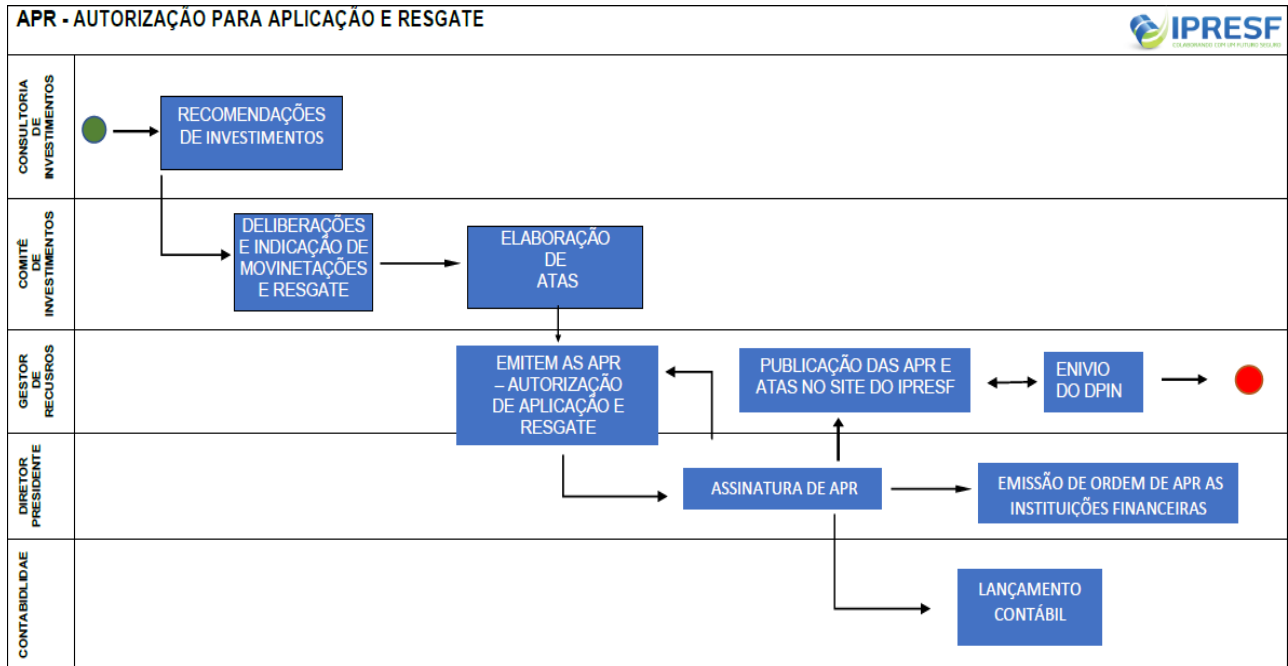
APR - AUTORIZAÇÃO PARA APLICAÇÃO E RESGATE

IPRESF
COLABORANDO COM UM FUTURO SEGURO

CONSULTORIA DE INVESTIMENTOS

RECOMENDAÇÕES DE INVESTIMENTOS

COMITÊ DE INVESTIMENTOS

DELIBERAÇÕES E INDICAÇÃO DE MOVINETAÇÕES E RESGATE

ELABORAÇÃO DE ATAS

GESTOR DE RECUSROS

EMITEM AS APR – AUTORIZAÇÃO DE APLICAÇÃO E RESGATE

PUBLICAÇÃO DAS APR E ATAS NO SITE DO IPRESF

ENIVIO DO DPIN

DIRETOR PRESIDENTE

ASSINATURA DE APR

EMISSÃO DE ORDEM DE APR AS INSTITUIÇÕES FINANCEIRAS

CONTABILIDADE

LANÇAMENTO CONTÁBIL